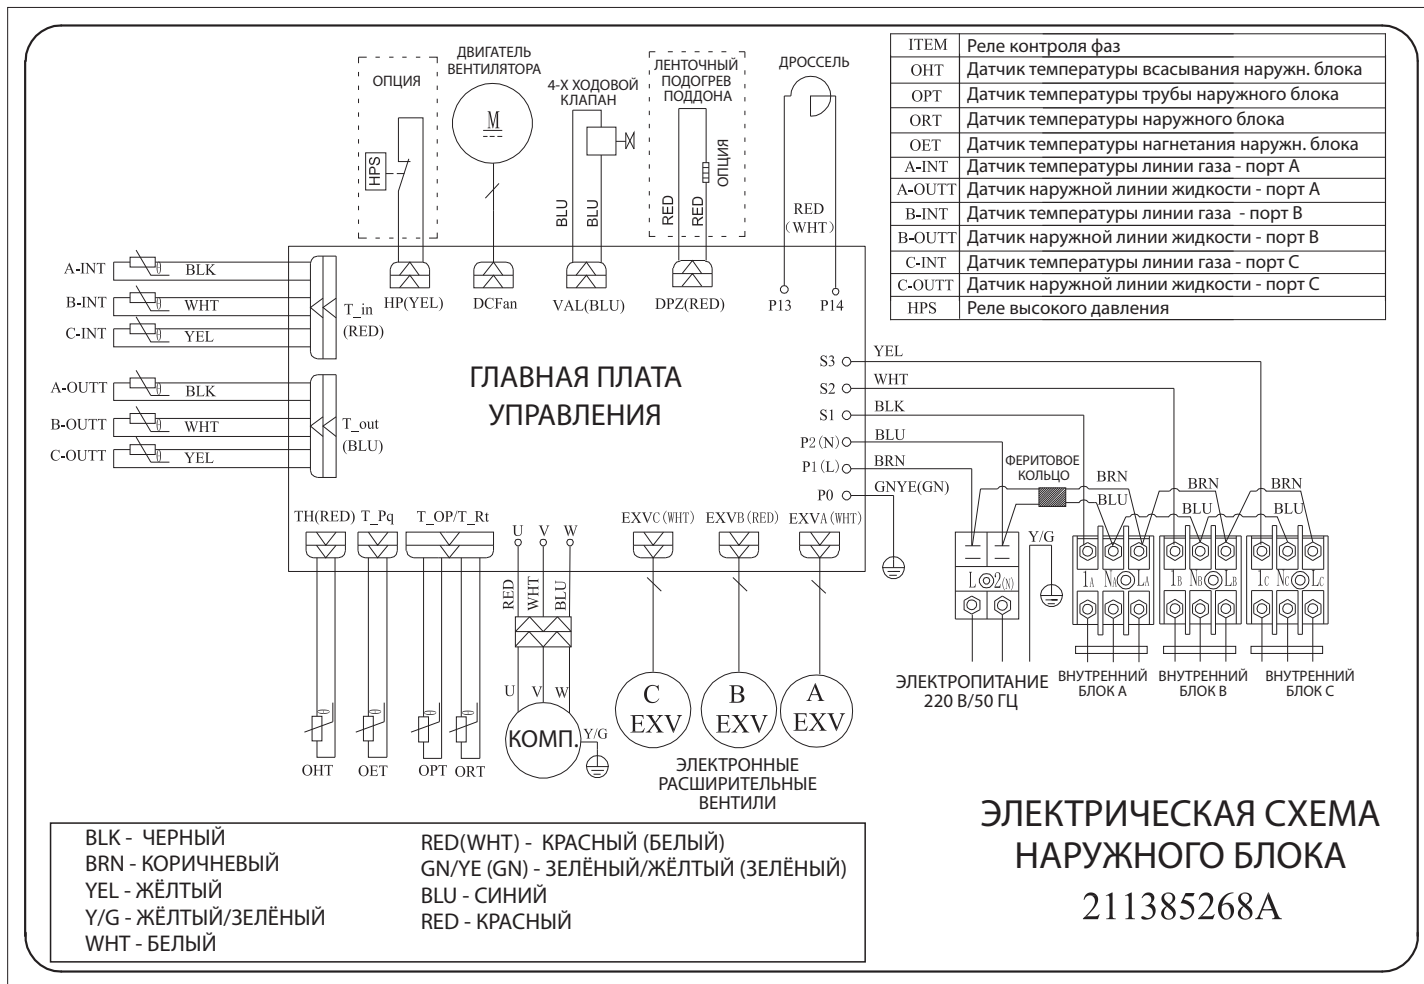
| ITEM | Реле контроля фаз |
|---|---|
| OHT | Датчик температуры всасывания наружн. блока |
| OPT | Датчик температуры трубы наружного блока |
| ORT | Датчик температуры наружного блока |
| OET | Датчик температуры нагнетания наружн. блока |
| A-INT | Датчик температуры линии газа - порт A |
| A-OUTT | Датчик наружной линии жидкости - порт A |
| B-INT | Датчик температуры линии газа - порт B |
| B-OUTT | Датчик наружной линии жидкости - порт B |
| C-INT | Датчик температуры линии газа - порт C |
| C-OUTT | Датчик наружной линии жидкости - порт C |
| HPS | Реле высокого давления |

ОПЦИЯ
HPS
ДВИГАТЕЛЬ ВЕНТИЛЯТОРА
M
4-Х ХОДОВОЙ КЛАПАН
BLU BLU
ЛЕНТОЧНЫЙ ПОДОГРЕВ ПОДДОНА
RED RED
ОПЦИЯ
ДРОССЕЛЬ
RED (WHT)

A-INT BLK
B-INT WHT
C-INT YEL
T_in (RED)
A-OUTT BLK
B-OUTT WHT
C-OUTT YEL
T_out (BLU)

HP(YEL) DCFan VAL(BLU) DPZ(RED) P13 P14

ГЛАВНАЯ ПЛАТА УПРАВЛЕНИЯ

S3 YEL
S2 WHT
S1 BLK
P2(N) BLU
P1(L) BRN
P0 GNYE(GN)

ФЕРИТОВОЕ КОЛЬЦО
BRN BLU BRN BLU BRN BLU
Y/G
L 2(N)
$1_A$ $N_A$ $L_A$
$1_B$ $N_B$ $L_B$
$1_C$ $N_C$ $L_C$

TH(RED) T_Pq T_OP/T_Rt
U V W
RED WHT BLU
U V W
EXVC(WHT) EXVB(RED) EXVA(WHT)
C EXV
B EXV
A EXV
КОМП.
Y/G
OHT OET OPT ORT

ЭЛЕКТРОННЫЕ РАСШИРИТЕЛЬНЫЕ ВЕНТИЛИ

ЭЛЕКТРОПИТАНИЕ 220 В/50 ГЦ
ВНУТРЕННИЙ БЛОК A
ВНУТРЕННИЙ БЛОК B
ВНУТРЕННИЙ БЛОК C

BLK - ЧЕРНЫЙ
BRN - КОРИЧНЕВЫЙ
YEL - ЖЁЛТЫЙ
Y/G - ЖЁЛТЫЙ/ЗЕЛЁНЫЙ
WHT - БЕЛЫЙ

RED(WHT) - КРАСНЫЙ (БЕЛЫЙ)
GN/YE (GN) - ЗЕЛЁНЫЙ/ЖЁЛТЫЙ (ЗЕЛЁНЫЙ)
BLU - СИНИЙ
RED - КРАСНЫЙ

ЭЛЕКТРИЧЕСКАЯ СХЕМА НАРУЖНОГО БЛОКА
211385268A